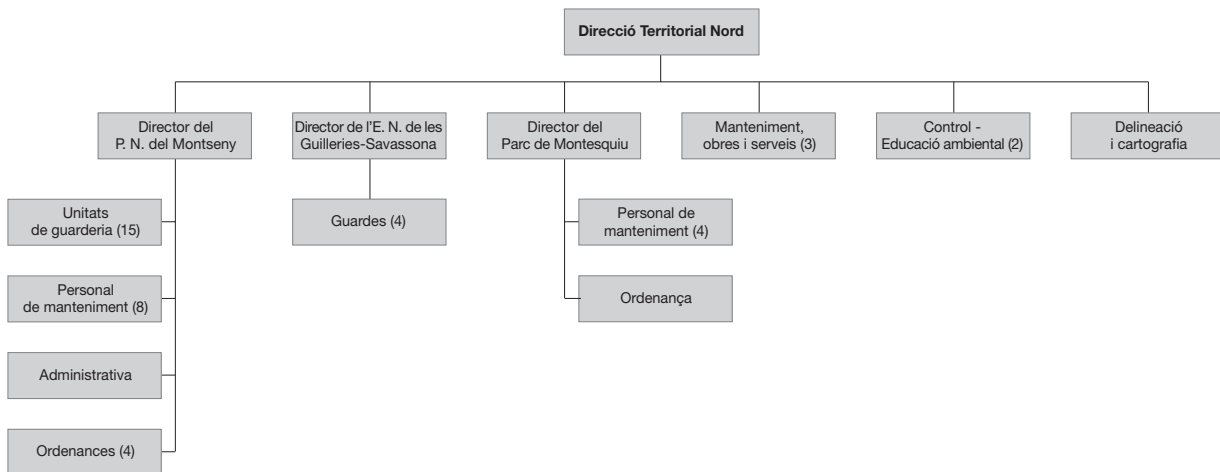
Direcció Territorial Nord

Director del P. N. del Montseny

Director de l'E. N. de les Guilleries-Savassona

Director del Parc de Montesquiu

Manteniment, obres i serveis (3)

Control - Educació ambiental (2)

Delineació i cartografia

Unitats de guarderia (15)

Personal de manteniment (8)

Administrativa

Ordenances (4)

Guardes (4)

Personal de manteniment (4)

Ordenança